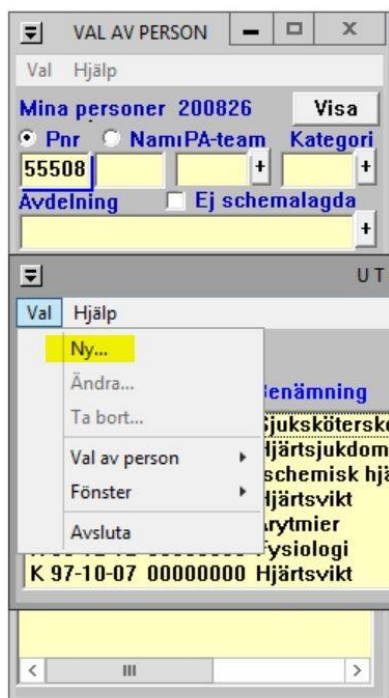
VAL AV PERSON

Val Hjälp

Mina personer 200826

Visa

Pnr Namn PA-team Kategori

55508

+

+

Avdelning

Ej schemalagda

+

U T

Val Hjälp

Ny...

Ändra...

Ta bort...

Val av person

Fönster

Avsluta

Benämning

Sjuksköterska

Hjärtsjukdom

Ischemisk hjä

Hjärtsvikt

Arytmier

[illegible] Fysiologi

K 97-10-07 00000000 Hjärtsvikt

III